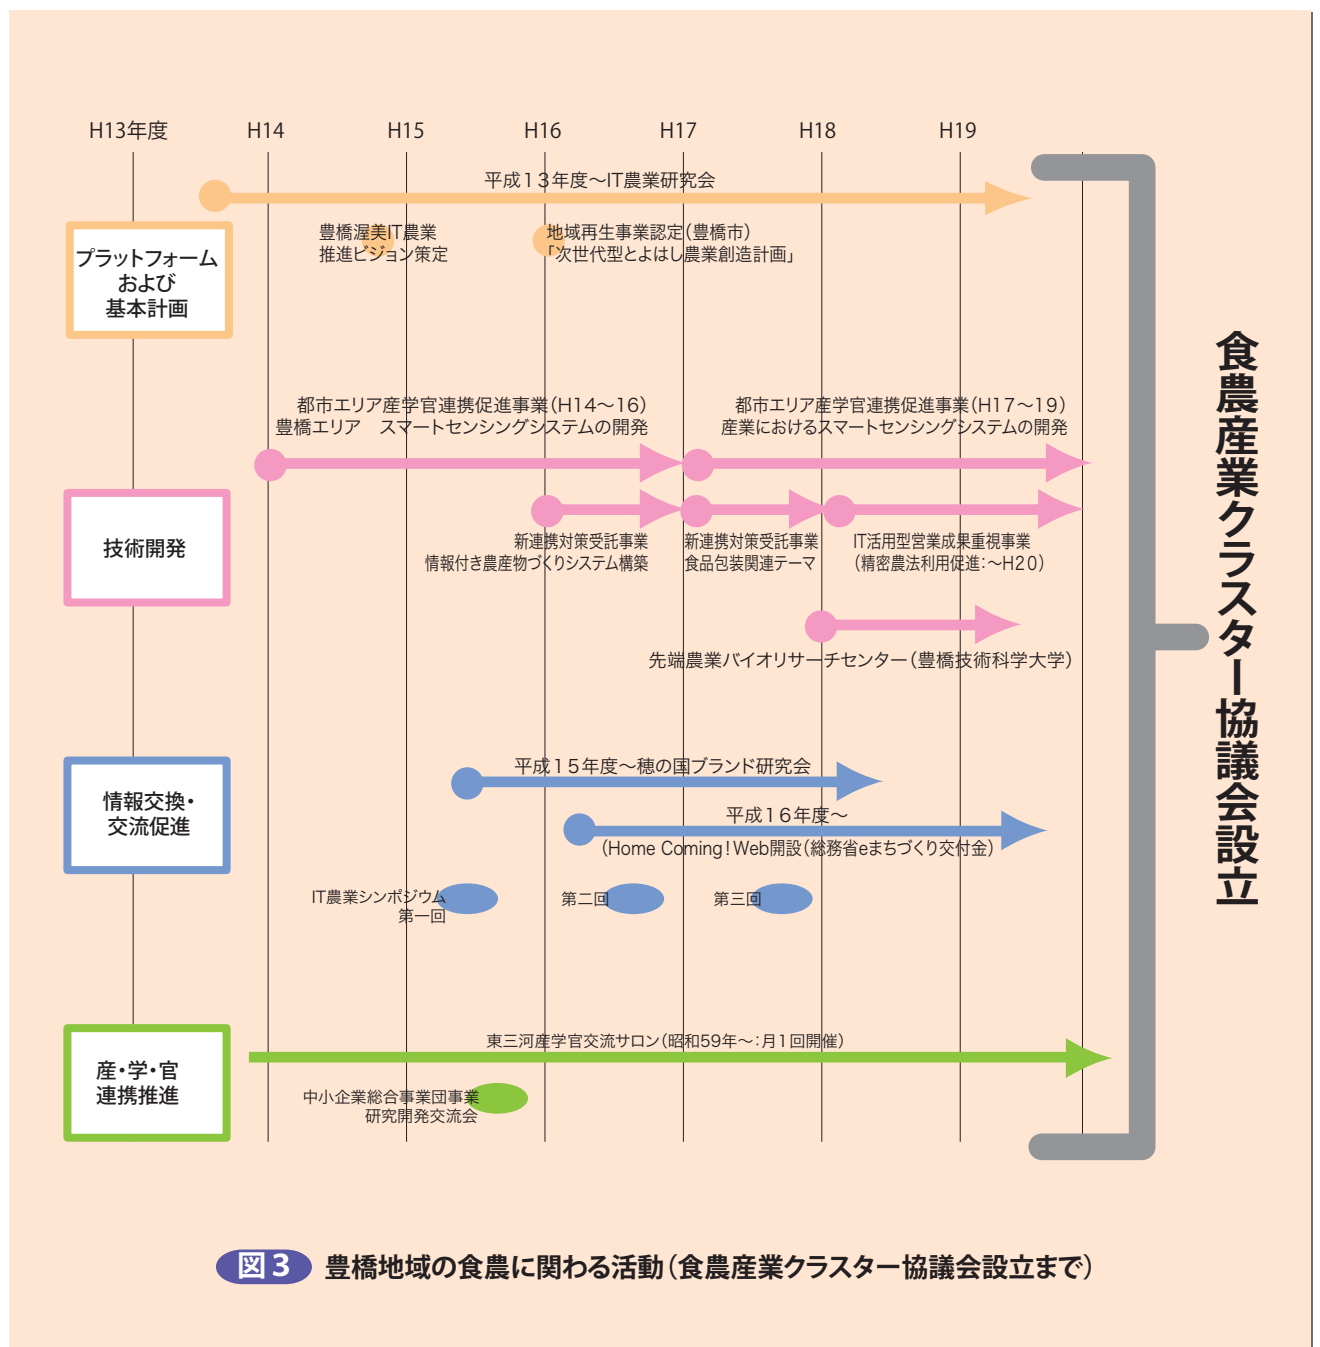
H13年度　H14　H15　H16　H17　H18　H19

平成１３年度～IT農業研究会

プラットフォーム
および
基本計画

豊橋渥美IT農業
推進ビジョン策定

地域再生事業認定（豊橋市）
「次世代型とよはし農業創造計画」

都市エリア産学官連携促進事業（H14～16）
豊橋エリア　スマートセンシングシステムの開発

都市エリア産学官連携促進事業（H17～19）
産業におけるスマートセンシングシステムの開発

技術開発

新連携対策受託事業
情報付き農産物づくりシステム構築

新連携対策受託事業
食品包装関連テーマ

IT活用型営業成果重視事業
（精密農法利用促進：～H20）

先端農業バイオリサーチセンター（豊橋技術科学大学）

情報交換・
交流促進

平成１５年度～穂の国ブランド研究会

平成１６年度～
（Home Coming！Web開設（総務省eまちづくり交付金）

IT農業シンポジウム
第一回

第二回

第三回

産・学・官
連携推進

東三河産学官交流サロン（昭和59年～：月１回開催）

中小企業総合事業団事業
研究開発交流会

食農産業クラスター協議会設立

図３　豊橋地域の食農に関わる活動（食農産業クラスター協議会設立まで）